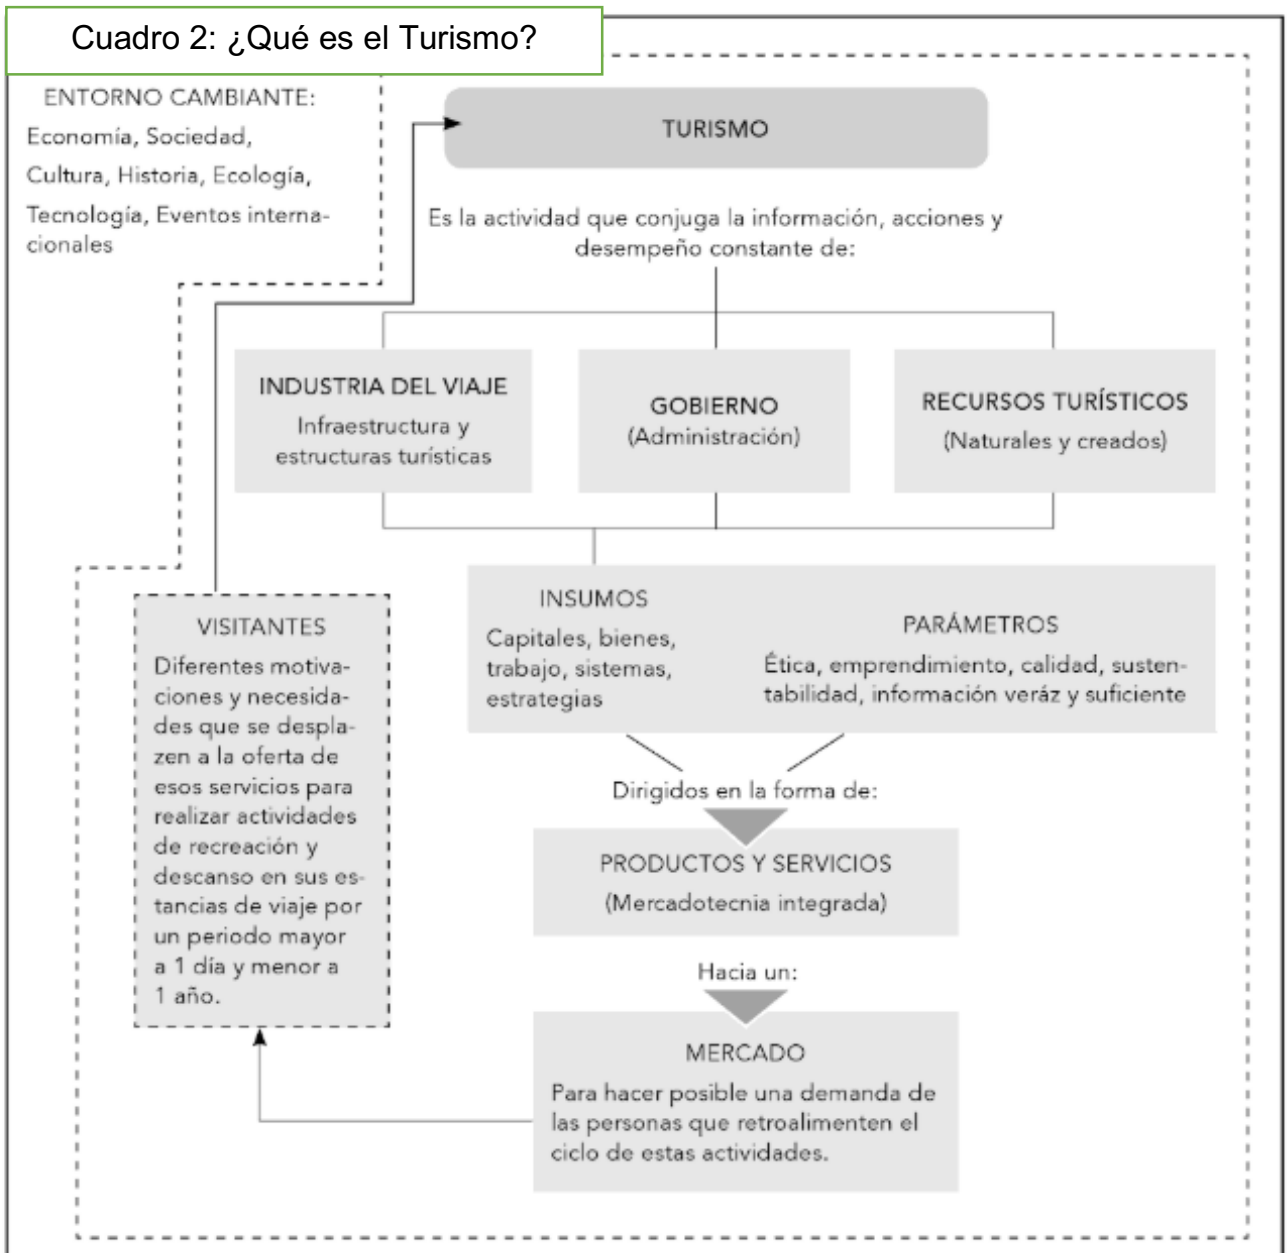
Cuadro 2: ¿Qué es el Turismo?

ENTORNO CAMBIANTE:
Economía, Sociedad, Cultura, Historia, Ecología, Tecnología, Eventos internacionales

TURISMO

Es la actividad que conjuga la información, acciones y desempeño constante de:

INDUSTRIA DEL VIAJE
Infraestructura y estructuras turísticas

GOBIERNO
(Administración)

RECURSOS TURÍSTICOS
(Naturales y creados)

INSUMOS
Capitales, bienes, trabajo, sistemas, estrategias

PARÁMETROS
Ética, emprendimiento, calidad, sustentabilidad, información veráz y suficiente

Dirigidos en la forma de:

PRODUCTOS Y SERVICIOS
(Mercadotecnia integrada)

Hacia un:

MERCADO
Para hacer posible una demanda de las personas que retroalimenten el ciclo de estas actividades.

VISITANTES
Diferentes motivaciones y necesidades que se desplazen a la oferta de esos servicios para realizar actividades de recreación y descanso en sus estancias de viaje por un periodo mayor a 1 día y menor a 1 año.